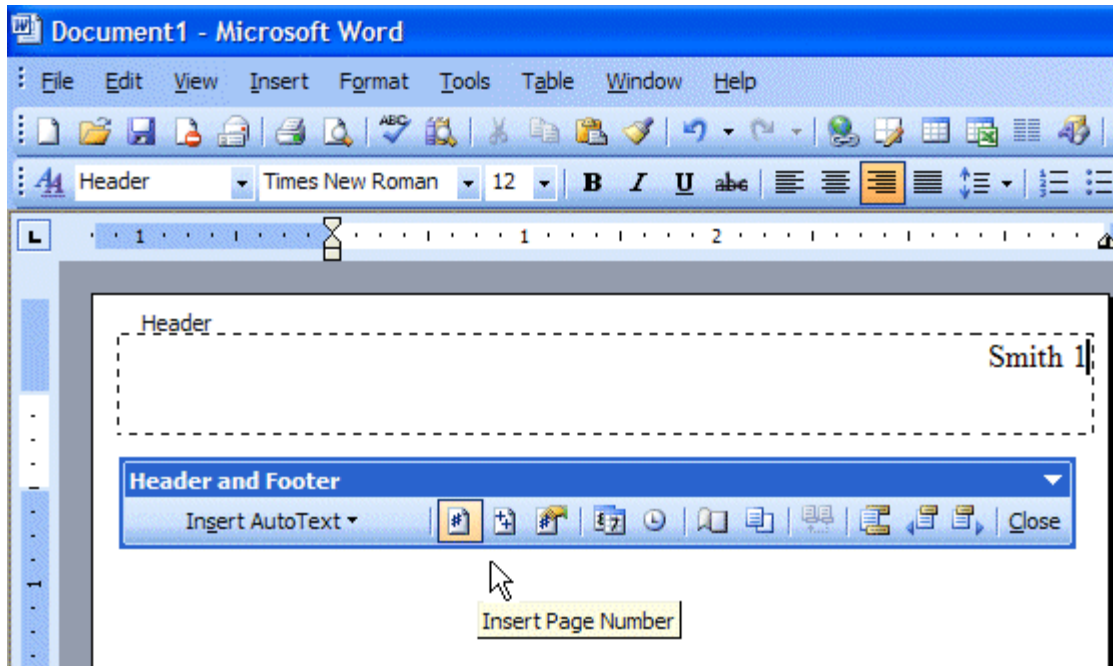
Document1 - Microsoft Word

File Edit View Insert Format Tools Table Window Help

Header Times New Roman 12 B I U abc

1 1 2

Header

Smith 1

Header and Footer

Insert AutoText

Close

Insert Page Number